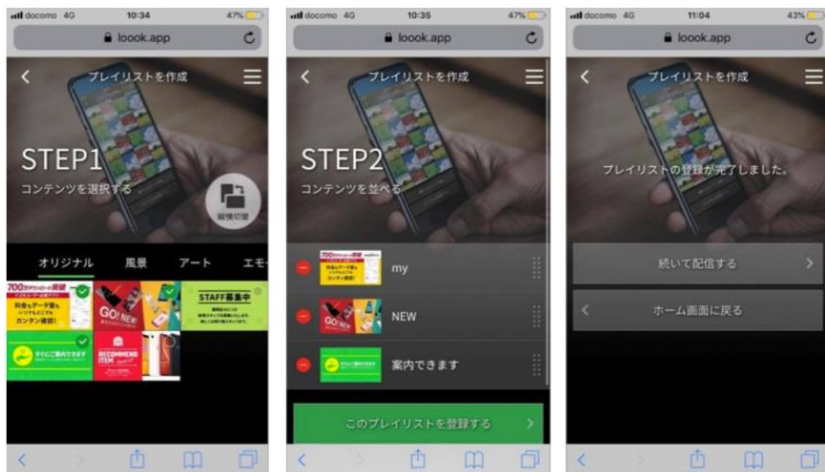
docomo 4G 10:34 47%
loook.app
プレイリストを作成
STEP1
コンテンツを選択する
縦横切替
オリジナル 風景 アート エモ
700 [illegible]
回線もデータ量も
カンタン確認!
GO! NEW
STAFF募集中
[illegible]
RECOMMEND ITEM

docomo 4G 10:35 47%
loook.app
プレイリストを作成
STEP2
コンテンツを並べる
my
NEW
案内できます
このプレイリストを登録する

docomo 4G 11:04 43%
loook.app
プレイリストを作成
プレイリストの登録が完了しました。
続いて配信する
ホーム画面に戻る